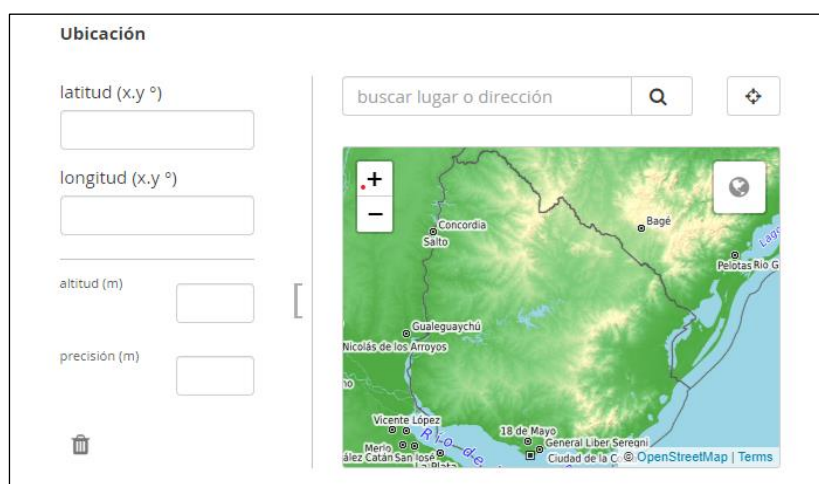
Ubicación

latitud (x.y °)

longitud (x.y °)

altitud (m)

precisión (m)

buscar lugar o dirección

+
−

Concordia
Salto
Bagé
Pelotas Rio G
Lag
Gualeguaychú
Nicolás de los Arroyos
Vicente López
18 de Mayo
General Liber Seregni
Merlo
ález Catán San José
La Plata
Ciudad de la C
Río de
© OpenStreetMap | Terms